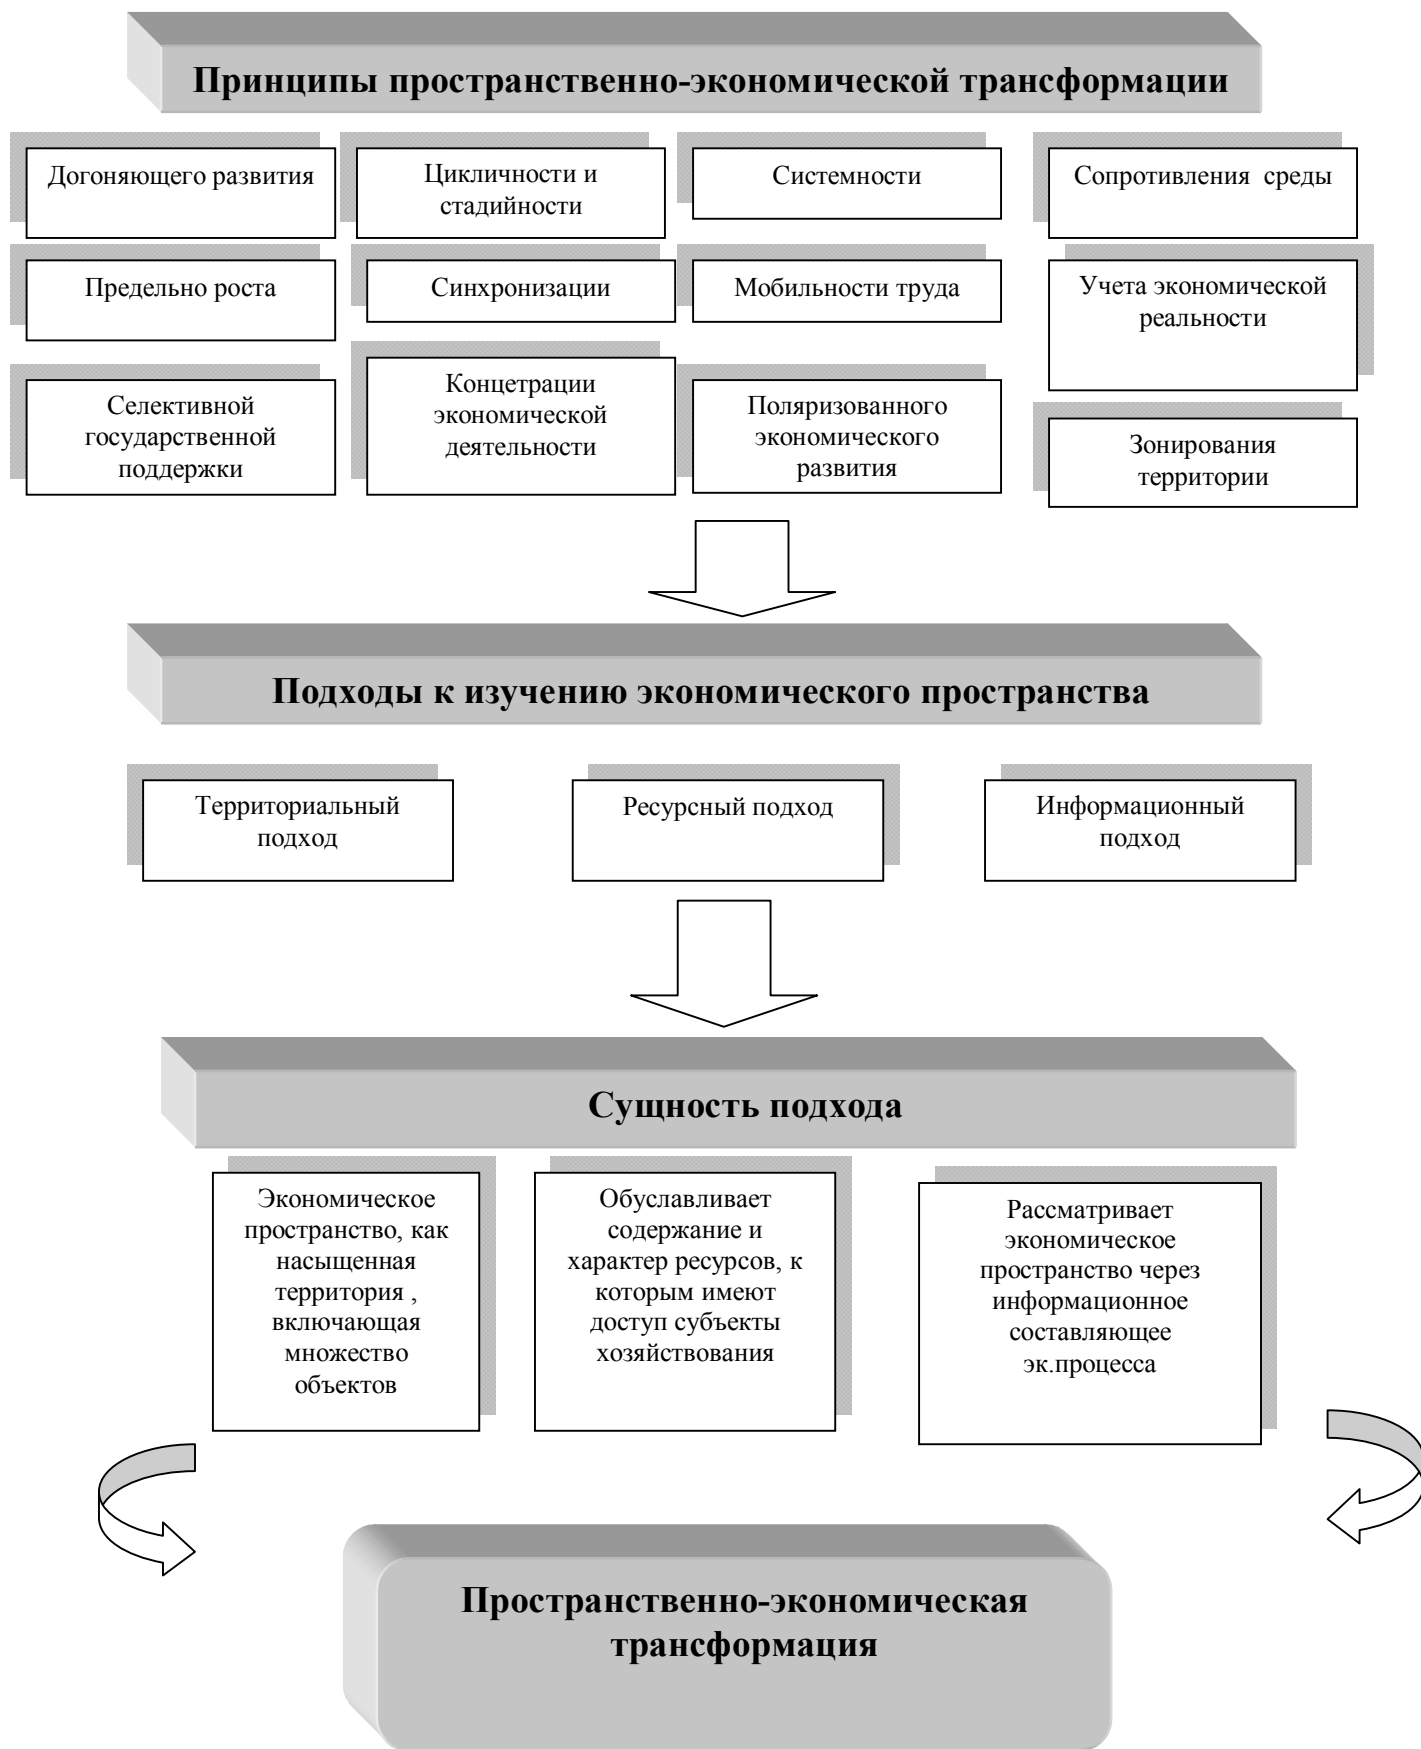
Принципы пространственно-экономической трансформации

Догоняющего развития

Цикличности и стадийности

Системности

Сопротивления среды

Предельно роста

Синхронизации

Мобильности труда

Учета экономической реальности

Селективной государственной поддержки

Концетрации экономической деятельности

Поляризованного экономического развития

Зонирования территории

Подходы к изучению экономического пространства

Территориальный подход

Ресурсный подход

Информационный подход

Сущность подхода

Экономическое пространство, как насыщенная территория , включающая множество объектов

Обуславливает содержание и характер ресурсов, к которым имеют доступ субъекты хозяйствования

Рассматривает экономическое пространство через информационное составляющее эк.процесса

Пространственно-экономическая трансформация